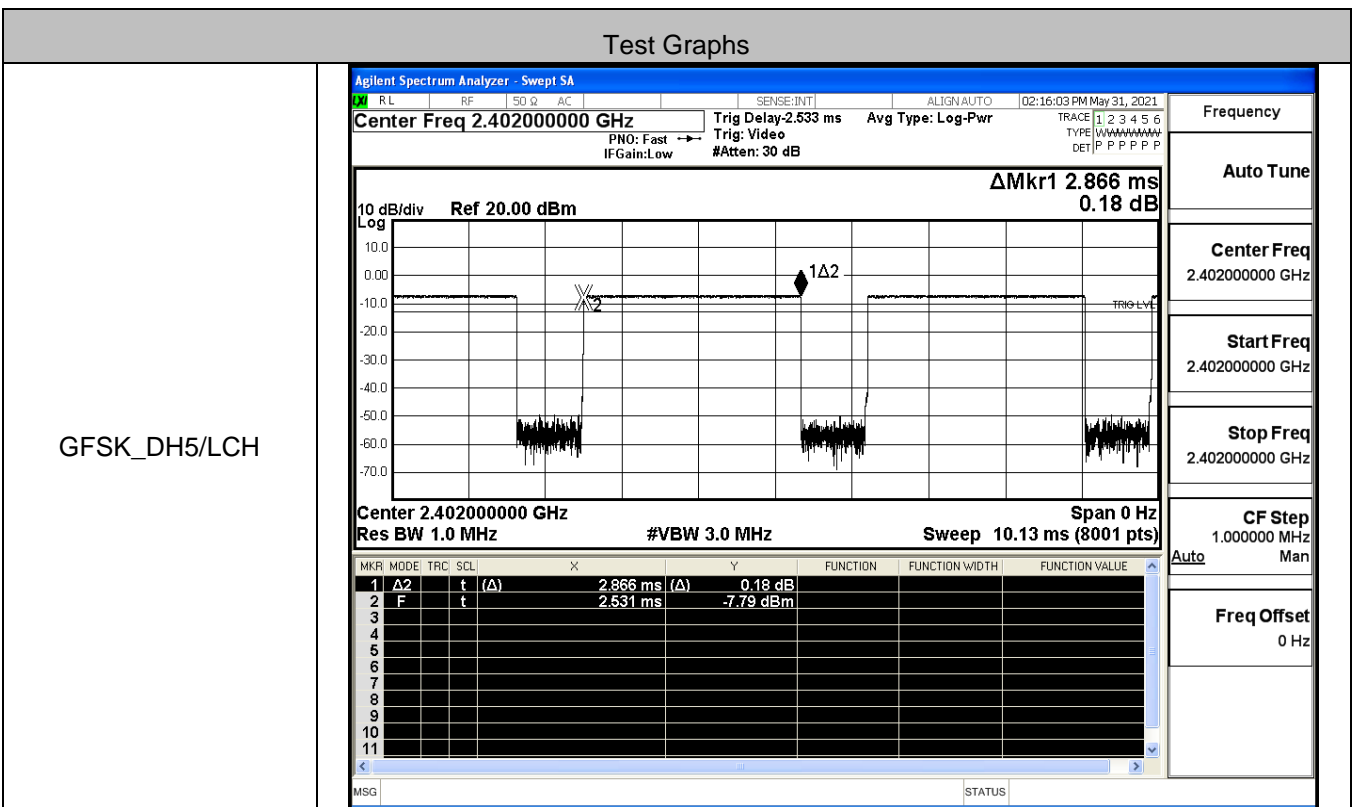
Test Graphs

GFSK_DH5/LCH

Agilent Spectrum Analyzer - Swept SA
RL RF 50 Ω AC SENSE:INT ALIGN AUTO 02:16:03 PM May 31, 2021
Center Freq 2.402000000 GHz
PNO: Fast
IFGain:Low
Trig Delay-2.533 ms
Trig: Video
#Atten: 30 dB
Avg Type: Log-Pwr
TRACE 1 2 3 4 5 6
TYPE WWWWWW
DET P P P P P P

ΔMkr1 2.866 ms
0.18 dB

10 dB/div Ref 20.00 dBm
Log
10.0
0.00
-10.0
-20.0
-30.0
-40.0
-50.0
-60.0
-70.0
1Δ2
X2
TRIG LVL

Center 2.402000000 GHz Span 0 Hz
Res BW 1.0 MHz #VBW 3.0 MHz Sweep 10.13 ms (8001 pts)

| MKR | MODE | TRC | SCL | X | Y | FUNCTION | FUNCTION WIDTH | FUNCTION VALUE |
|---|---|---|---|---|---|---|---|---|
| 1 | Δ2 | | t | (Δ) 2.866 ms | (Δ) 0.18 dB | | | |
| 2 | F | | t | 2.531 ms | -7.79 dBm | | | |
| 3 | | | | | | | | |
| 4 | | | | | | | | |
| 5 | | | | | | | | |
| 6 | | | | | | | | |
| 7 | | | | | | | | |
| 8 | | | | | | | | |
| 9 | | | | | | | | |
| 10 | | | | | | | | |
| 11 | | | | | | | | |

MSG STATUS

Frequency
Auto Tune
Center Freq
2.402000000 GHz
Start Freq
2.402000000 GHz
Stop Freq
2.402000000 GHz
CF Step
1.000000 MHz
Auto Man
Freq Offset
0 Hz